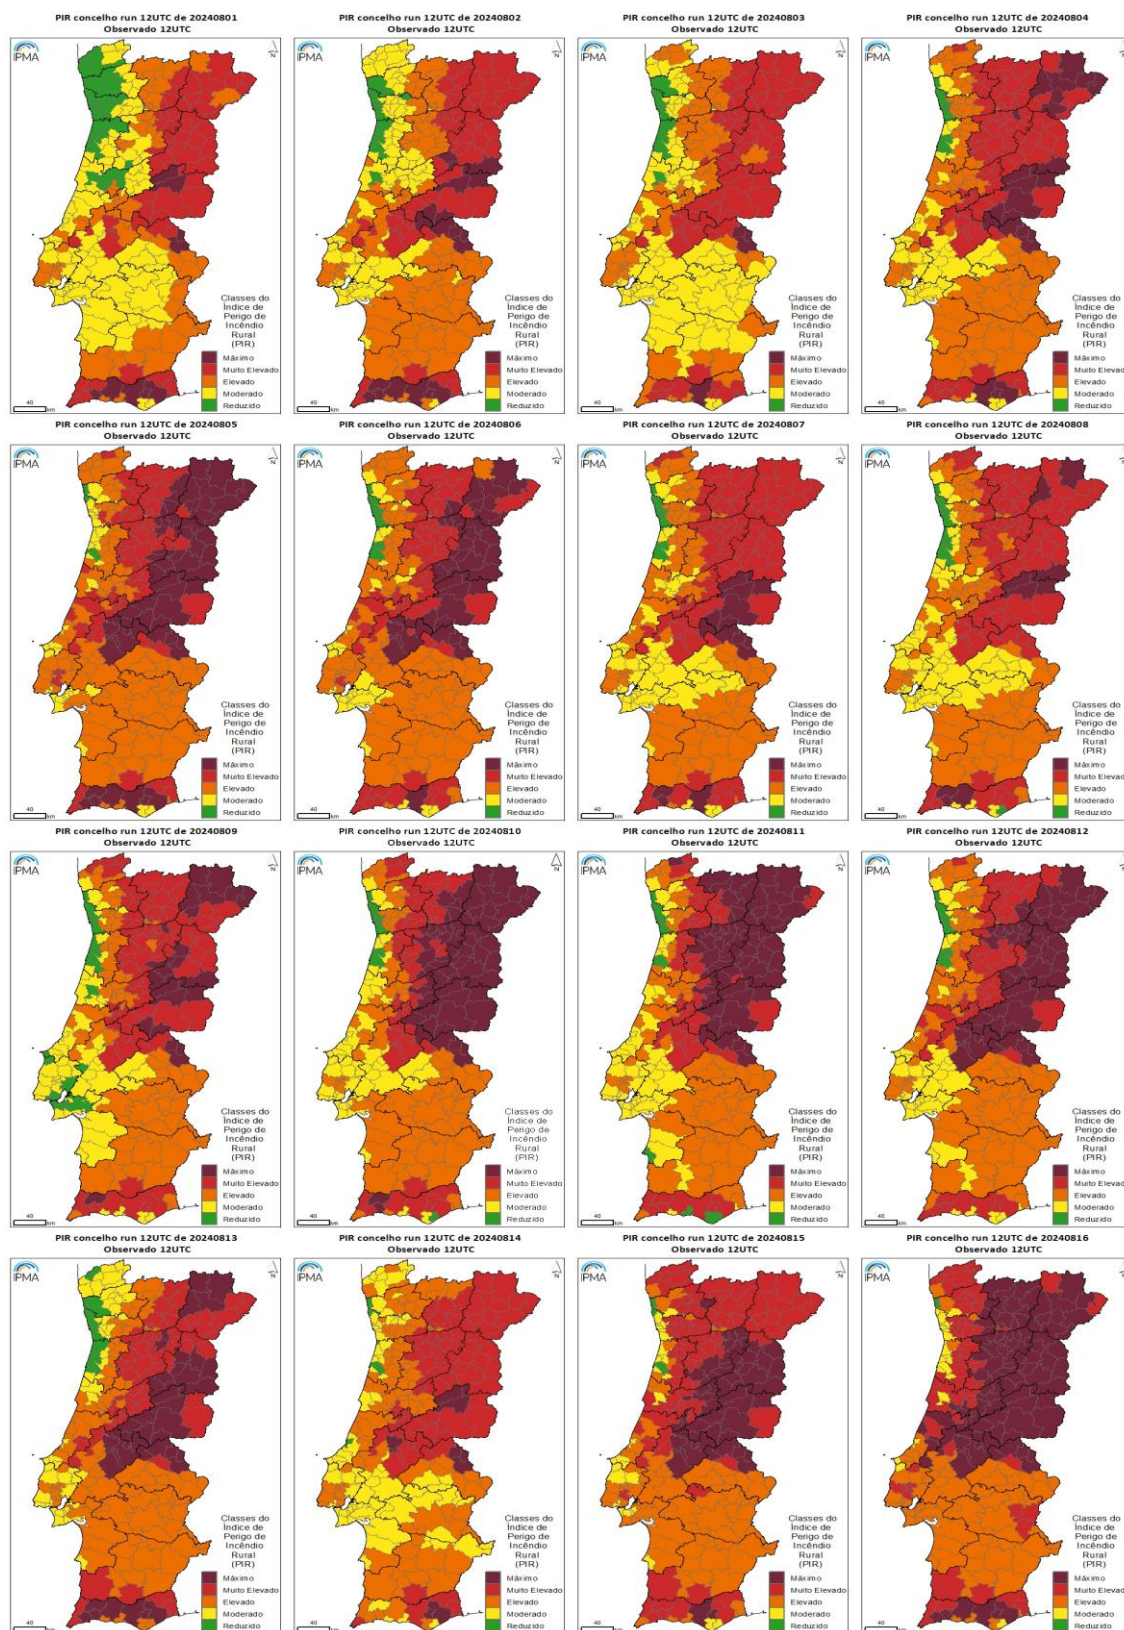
PIR concelho run 12UTC de 20240801
Observado 12UTC

IPMA

N

Classes do Índice de Perigo de Incêndio Rural (PIR)
Máximo
Muito Elevado
Elevado
Moderado
Reduzido

40 km

PIR concelho run 12UTC de 20240802
Observado 12UTC

IPMA

N

Classes do Índice de Perigo de Incêndio Rural (PIR)
Máximo
Muito Elevado
Elevado
Moderado
Reduzido

40 km

PIR concelho run 12UTC de 20240803
Observado 12UTC

IPMA

N

Classes do Índice de Perigo de Incêndio Rural (PIR)
Máximo
Muito Elevado
Elevado
Moderado
Reduzido

40 km

PIR concelho run 12UTC de 20240804
Observado 12UTC

IPMA

N

Classes do Índice de Perigo de Incêndio Rural (PIR)
Máximo
Muito Elevad
Elevado
Moderado
Reduzido

40 km

PIR concelho run 12UTC de 20240805
Observado 12UTC

IPMA

N

Classes do Índice de Perigo de Incêndio Rural (PIR)
Máximo
Muito Elevado
Elevado
Moderado
Reduzido

40 km

PIR concelho run 12UTC de 20240806
Observado 12UTC

IPMA

N

Classes do Índice de Perigo de Incêndio Rural (PIR)
Máximo
Muito Elevado
Elevado
Moderado
Reduzido

40 km

PIR concelho run 12UTC de 20240807
Observado 12UTC

IPMA

N

Classes do Índice de Perigo de Incêndio Rural (PIR)
Máximo
Muito Elevado
Elevado
Moderado
Reduzido

40 km

PIR concelho run 12UTC de 20240808
Observado 12UTC

IPMA

N

Classes do Índice de Perigo de Incêndio Rural (PIR)
Máximo
Muito Elevad
Elevado
Moderado
Reduzido

40 km

PIR concelho run 12UTC de 20240809
Observado 12UTC

IPMA

N

Classes do Índice de Perigo de Incêndio Rural (PIR)
Máximo
Muito Elevado
Elevado
Moderado
Reduzido

40 km

PIR concelho run 12UTC de 20240810
Observado 12UTC

IPMA

N

Classes do Índice de Perigo de Incêndio Rural (PIR)
Máximo
Muito Elevado
Elevado
Moderado
Reduzido

40 km

PIR concelho run 12UTC de 20240811
Observado 12UTC

IPMA

N

Classes do Índice de Perigo de Incêndio Rural (PIR)
Máximo
Muito Elevado
Elevado
Moderado
Reduzido

40 km

PIR concelho run 12UTC de 20240812
Observado 12UTC

IPMA

N

Classes do Índice de Perigo de Incêndio Rural (PIR)
Máximo
Muito Elevad
Elevado
Moderado
Reduzido

40 km

PIR concelho run 12UTC de 20240813
Observado 12UTC

IPMA

N

Classes do Índice de Perigo de Incêndio Rural (PIR)
Máximo
Muito Elevado
Elevado
Moderado
Reduzido

40 km

PIR concelho run 12UTC de 20240814
Observado 12UTC

IPMA

N

Classes do Índice de Perigo de Incêndio Rural (PIR)
Máximo
Muito Elevado
Elevado
Moderado
Reduzido

40 km

PIR concelho run 12UTC de 20240815
Observado 12UTC

IPMA

N

Classes do Índice de Perigo de Incêndio Rural (PIR)
Máximo
Muito Elevado
Elevado
Moderado
Reduzido

40 km

PIR concelho run 12UTC de 20240816
Observado 12UTC

IPMA

N

Classes do Índice de Perigo de Incêndio Rural (PIR)
Máximo
Muito Elevad
Elevado
Moderado
Reduzido

40 km